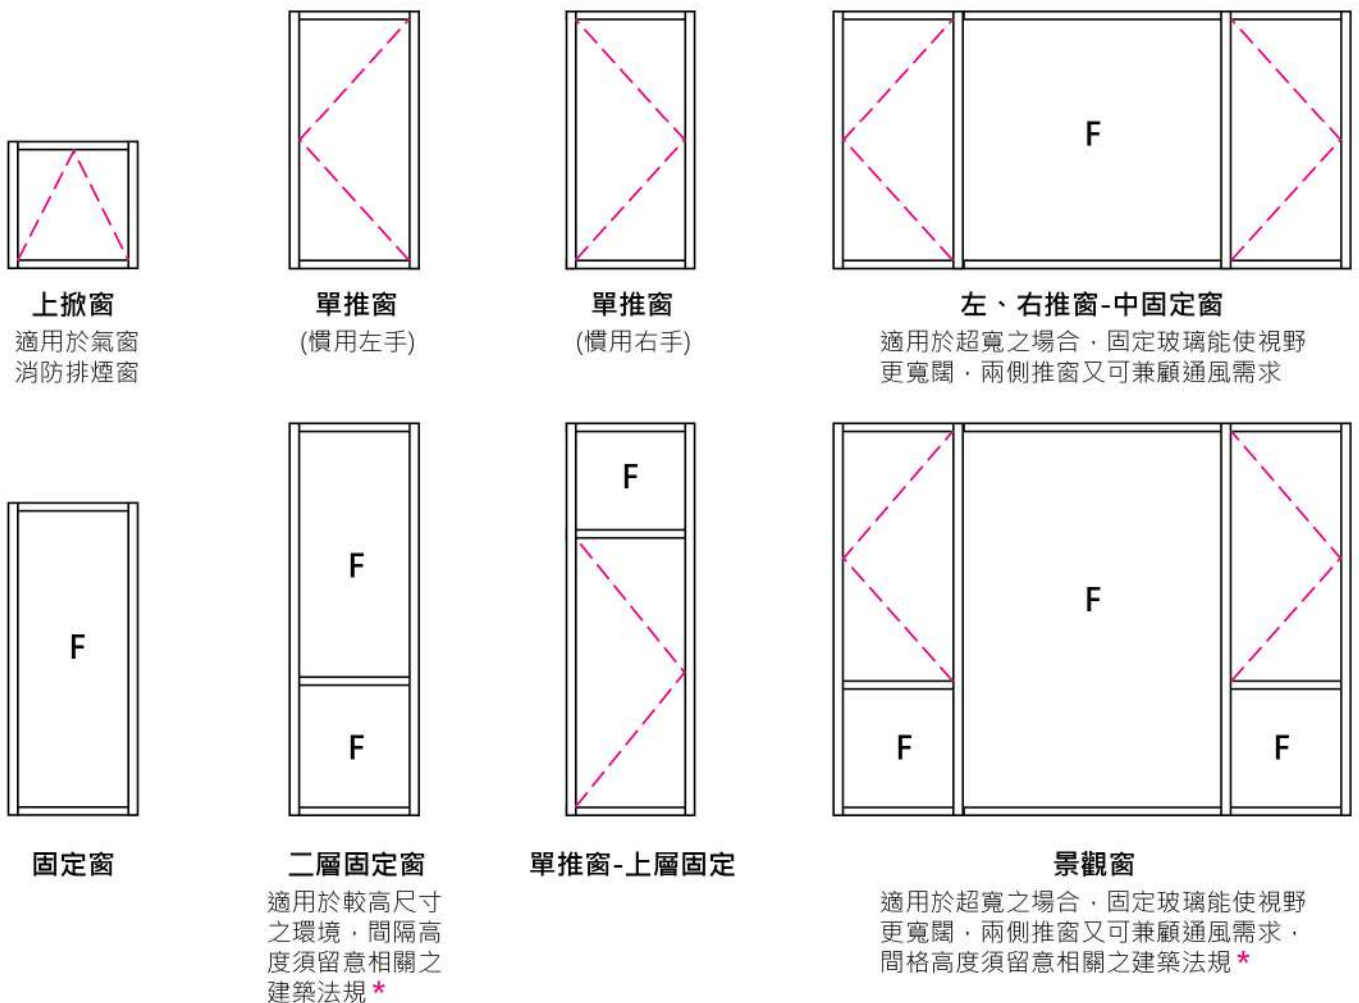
上掀窗
適用於氣窗
消防排煙窗

單推窗
(慣用左手)

單推窗
(慣用右手)

F

左、右推窗-中固定窗
適用於超寬之場合，固定玻璃能使視野更寬闊，兩側推窗又可兼顧通風需求

F

固定窗

F

F

二層固定窗
適用於較高尺寸之環境，間隔高度須留意相關之建築法規 *

F

單推窗-上層固定

F

F

F

景觀窗
適用於超寬之場合，固定玻璃能使視野更寬闊，兩側推窗又可兼顧通風需求，間格高度須留意相關之建築法規 *